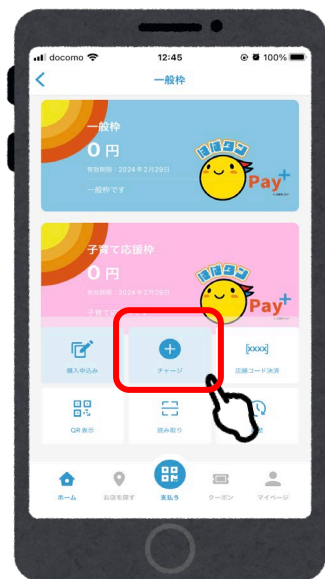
docomo 12:45 100%

一般枠

一般枠
0円
有効期限：2024年2月29日
一般枠です

Pay+

子育て応援枠
0円
有効期限：2024年2月29日
子育て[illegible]

Pay+

購入申込み
チャージ
[xxxx]
店舗コード決済

QR表示
読み取り
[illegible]

ホーム
お店を探す
支払う
クーポン
マイページ